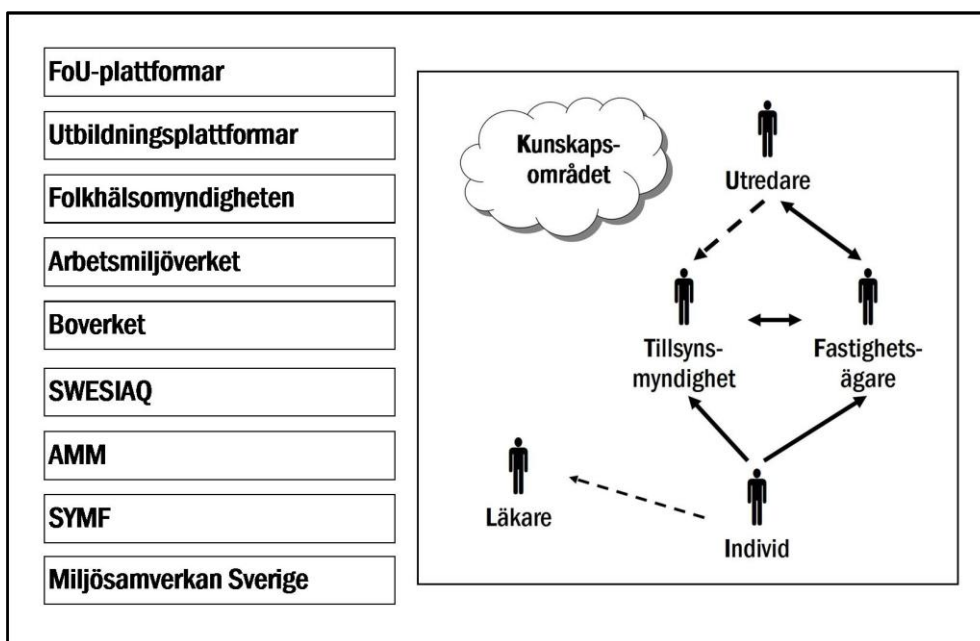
FoU-plattformar

Utbildningsplattformar

Folkhälsomyndigheten

Arbetsmiljöverket

Boverket

SWESIAQ

AMM

SYMF

Miljösamverkan Sverige

Kunskapsområdet

Utredare

Tillsynsmyndighet

Fastighetsägare

Läkare

Individ